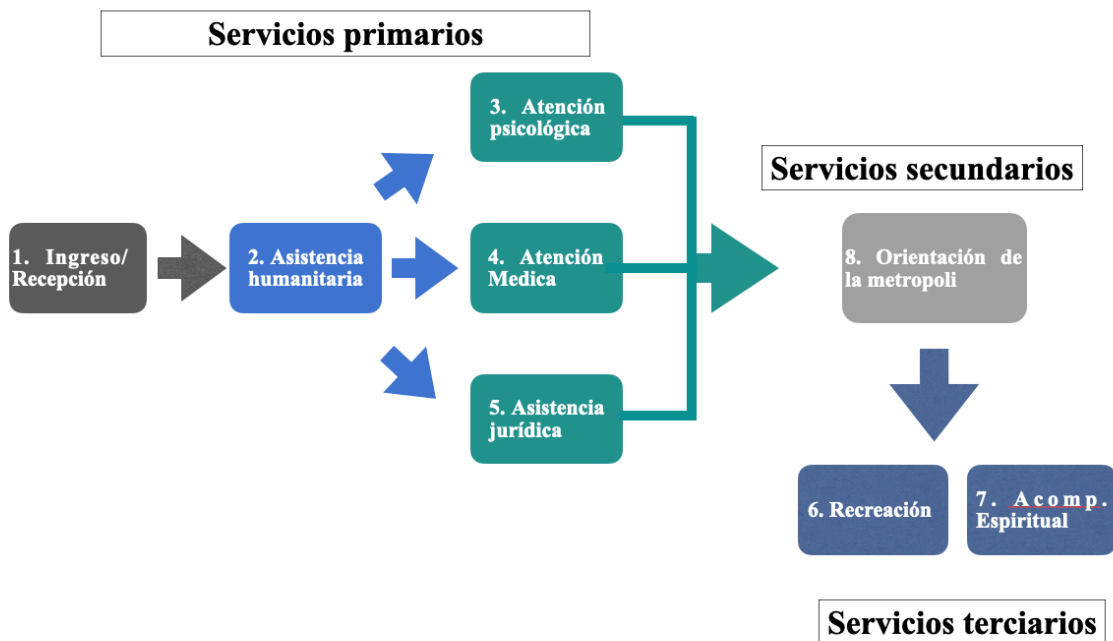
Servicios primarios

1. Ingreso/ Recepción

2. Asistencia humanitaria

3. Atención psicológica

4. Atención Medica

5. Asistencia jurídica

Servicios secundarios

8. Orientación de la metropoli

6. Recreación

7. Acomp. Espiritual

Servicios terciarios